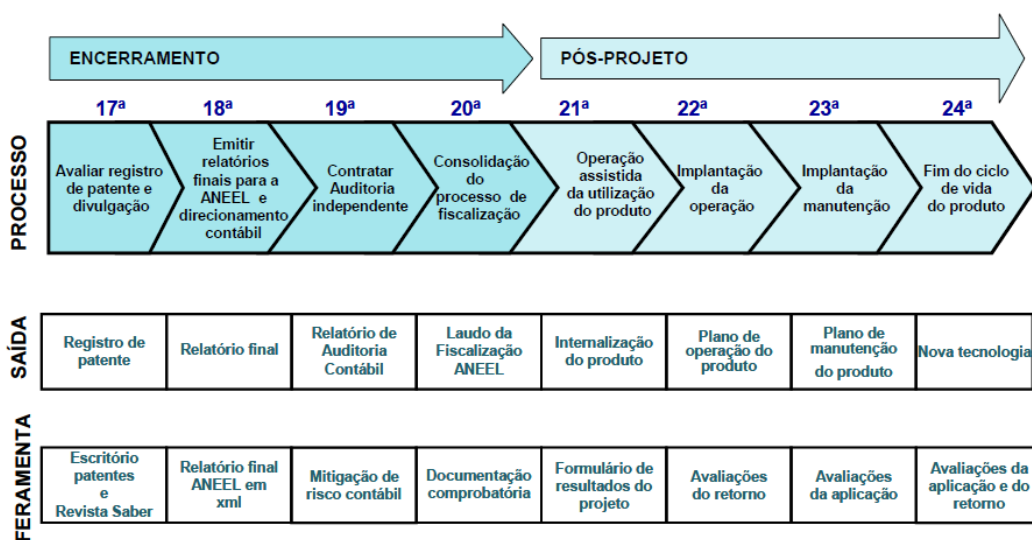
ENCERRAMENTO

PÓS-PROJETO

PROCESSO

| 17ª | 18ª | 19ª | 20ª | 21ª | 22ª | 23ª | 24ª |
|---|---|---|---|---|---|---|---|
| Avaliar registro de patente e divulgação | Emitir relatórios finais para a ANEEL e direcionamento contábil | Contratar Auditoria independente | Consolidação do processo de fiscalização | Operação assistida da utilização do produto | Implantação da operação | Implantação da manutenção | Fim do ciclo de vida do produto |

SAÍDA

| Registro de patente | Relatório final | Relatório de Auditoria Contábil | Laudo da Fiscalização ANEEL | Internalização do produto | Plano de operação do produto | Plano de manutenção do produto | Nova tecnologia |
|---|---|---|---|---|---|---|---|

FERAMENTA

| Escritório patentes e Revista Saber | Relatório final ANEEL em xml | Mitigação de risco contábil | Documentação comprobatória | Formulário de resultados do projeto | Avaliações do retorno | Avaliações da aplicação | Avaliações da aplicação e do retorno |
|---|---|---|---|---|---|---|---|